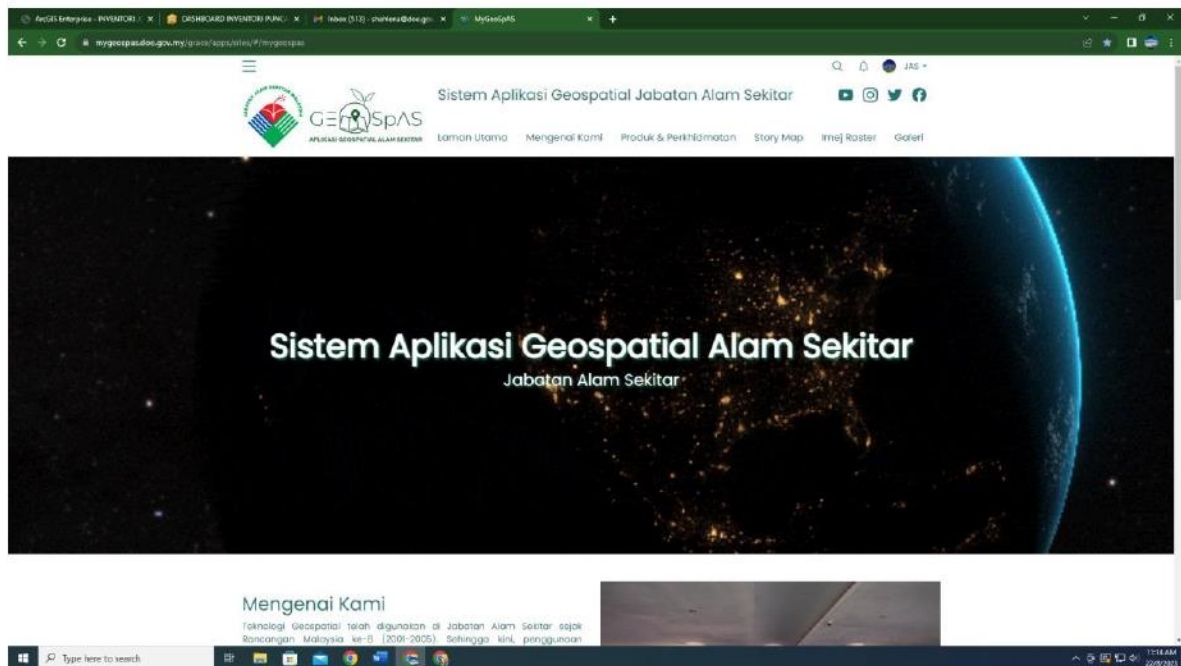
ArcGIS Enterprise - INVENTORI | DASHBOARD INVENTORI PUNC | Inbox (513) - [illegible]@doe.gov | MyGeoSpAS

mygeospas.doe.gov.my/grace/apps/sites/#/mygeospas

JAS

GEOSpAS
APLIKASI GEOSPATIAL ALAM SEKITAR

Sistem Aplikasi Geospatial Jabatan Alam Sekitar

Laman Utama Mengenal Kami Produk & Perkhidmatan Story Map Imej Raster Galeri

Sistem Aplikasi Geospatial Alam Sekitar
Jabatan Alam Sekitar

Mengenai Kami
Teknologi Geospatial telah digunakan di Jabatan Alam Sekitar sejak Rancangan Malaysia ke-8 (2001-2005). Sehingga kini, penggunaan

Type here to search

11:14 AM
22/8/2023